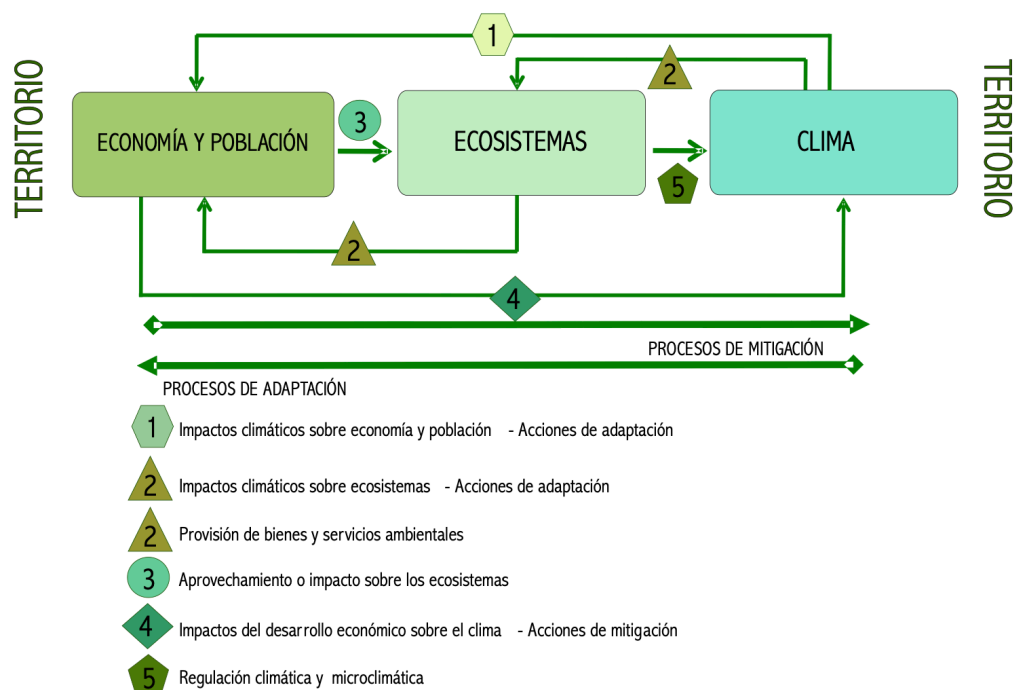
TERRITORIO

1

2

ECONOMÍA Y POBLACIÓN

3

ECOSISTEMAS

CLIMA

5

TERRITORIO

2

4

PROCESOS DE MITIGACIÓN

PROCESOS DE ADAPTACIÓN

1 Impactos climáticos sobre economía y población - Acciones de adaptación

2 Impactos climáticos sobre ecosistemas - Acciones de adaptación

2 Provisión de bienes y servicios ambientales

3 Aprovechamiento o impacto sobre los ecosistemas

4 Impactos del desarrollo económico sobre el clima - Acciones de mitigación

5 Regulación climática y microclimática